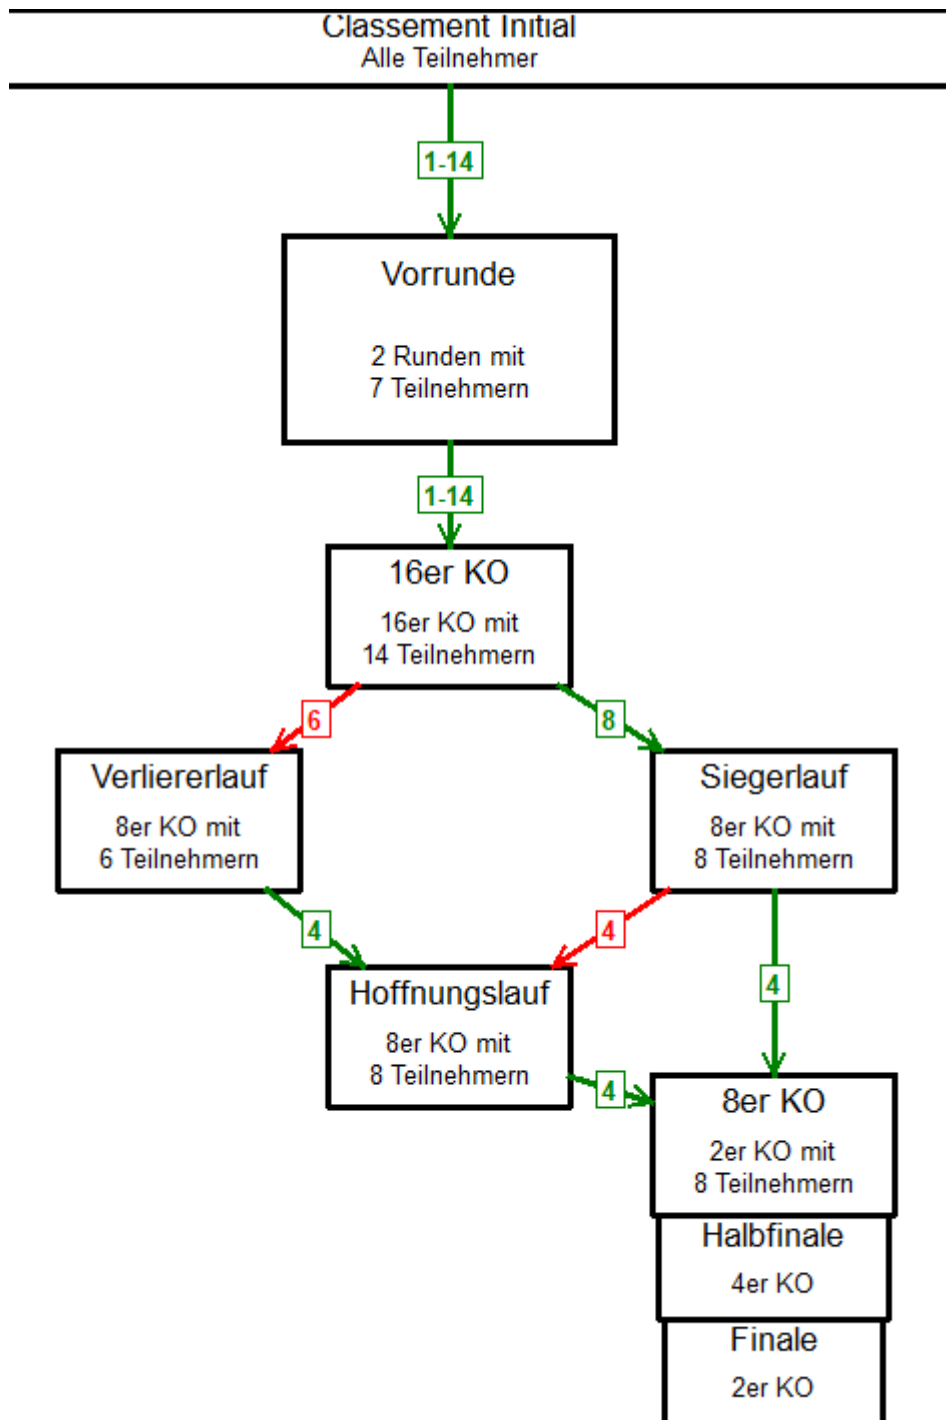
Classement Initial
Alle Teilnehmer

1-14

Vorrunde

2 Runden mit
7 Teilnehmern

1-14

16er KO
16er KO mit
14 Teilnehmern

6

8

Verliererlauf
8er KO mit
6 Teilnehmern

Siegerlauf
8er KO mit
8 Teilnehmern

4

4

4

Hoffnungslauf
8er KO mit
8 Teilnehmern

4

8er KO
2er KO mit
8 Teilnehmern

Halbfinale
4er KO

Finale
2er KO